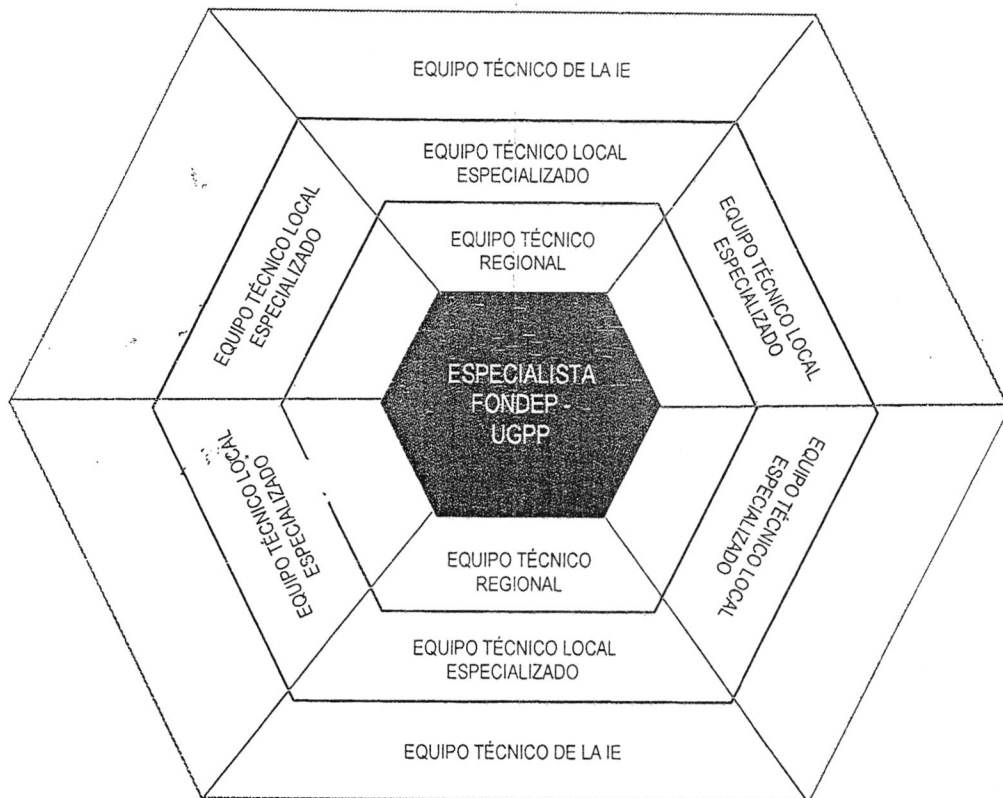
EQUIPO TÉCNICO DE LA IE

EQUIPO TÉCNICO LOCAL ESPECIALIZADO

EQUIPO TÉCNICO LOCAL ESPECIALIZADO

EQUIPO TÉCNICO REGIONAL

EQUIPO TÉCNICO LOCAL ESPECIALIZADO

ESPECIALISTA FONDEP - UGPP

EQUIPO TÉCNICO LOCAL ESPECIALIZADO

EQUIPO TÉCNICO LOCAL ESPECIALIZADO

EQUIPO TÉCNICO REGIONAL

EQUIPO TÉCNICO LOCAL ESPECIALIZADO

EQUIPO TÉCNICO DE LA IE